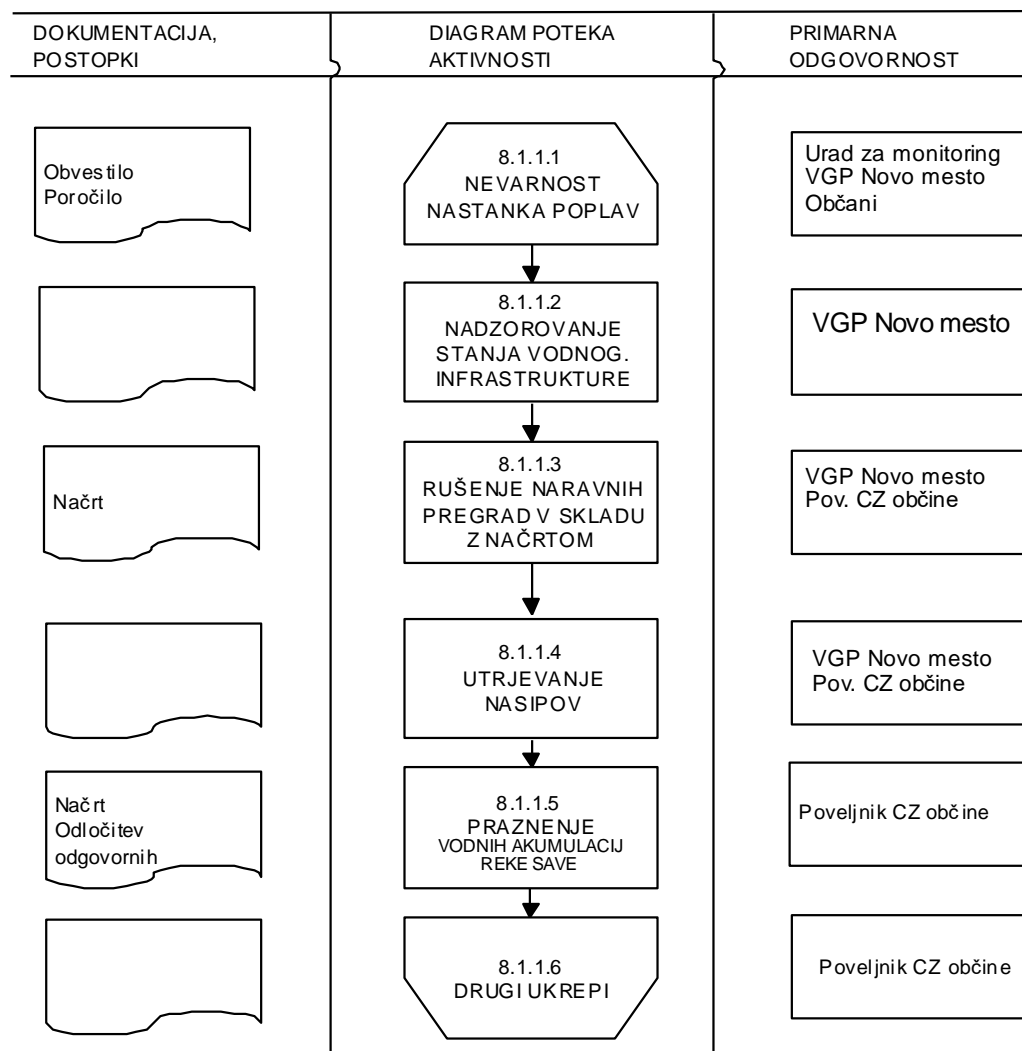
| DOKUMENTACIJA, POSTOPKI | DIAGRAM POTEKA AKTIVNOSTI | PRIMARNA ODGOVORNOST |
|---|---|---|
| Obvestilo Poročilo | 8.1.1.1 NEVARNOST NASTANKA POPLAV | Urad za monitoring VGP Novo mesto Občani |
| | 8.1.1.2 NADZOROVANJE STANJA VODNOG. INFRASTRUKTURE | VGP Novo mesto |
| Načrt | 8.1.1.3 RUŠENJE NARAVNIH PREGRAD V SKLADU Z NAČRTOM | VGP Novo mesto Pov. CZ občine |
| | 8.1.1.4 UTRJEVANJE NASIPOV | VGP Novo mesto Pov. CZ občine |
| Načrt Odločitev odgovornih | 8.1.1.5 PRAZNENJE VODNIH AKUMULACIJ REKE SAVE | Poveljnik CZ občine |
| | 8.1.1.6 DRUGI UKREPI | Poveljnik CZ občine |